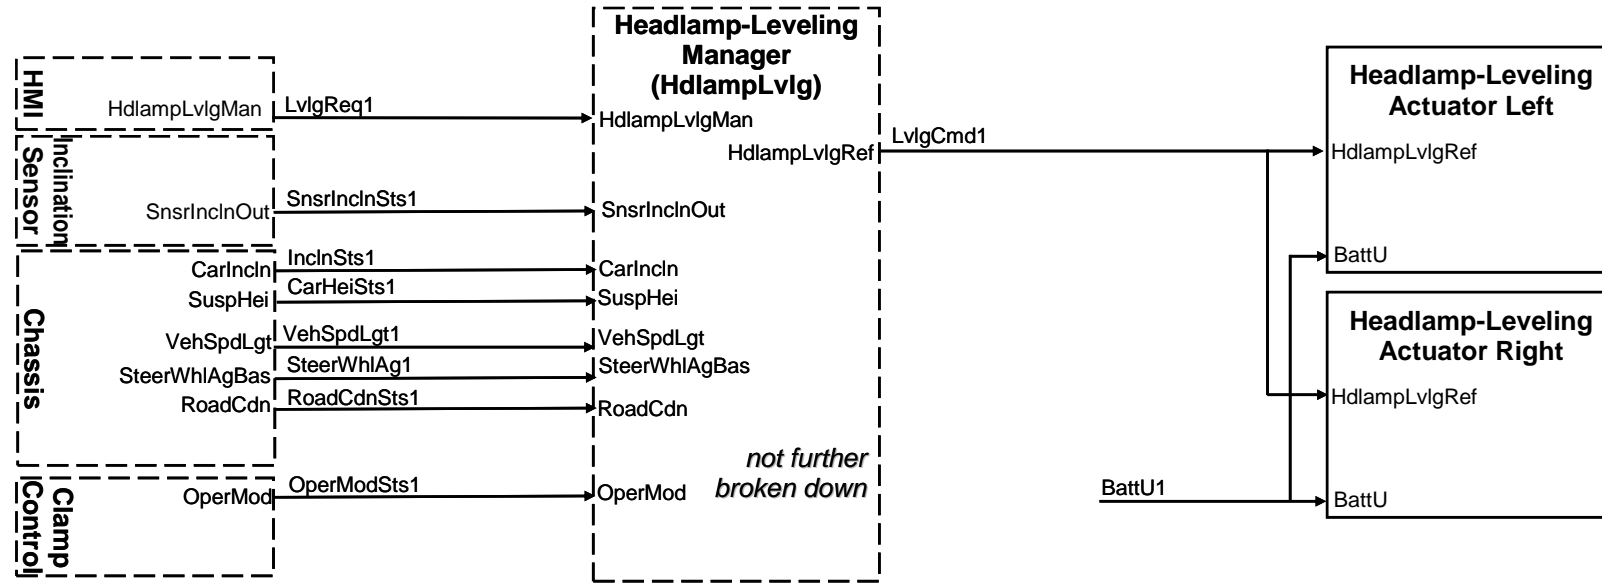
HMI
HdlampLvlgMan

Inclination Sensor
SnsrInclnOut

Chassis
CarIncln
SuspHei
VehSpdLgt
SteerWhlAgBas
RoadCdn

Clamp Control
OperMod

LvlgReq1
SnsrInclnSts1
InclnSts1
CarHeiSts1
VehSpdLgt1
SteerWhlAg1
RoadCdnSts1
OperModSts1

Headlamp-Leveling Manager (HdlampLvlg)
HdlampLvlgMan
HdlampLvlgRef
SnsrInclnOut
CarIncln
SuspHei
VehSpdLgt
SteerWhlAgBas
RoadCdn
OperMod
not further broken down

LvlgCmd1
BattU1

Headlamp-Leveling Actuator Left
HdlampLvlgRef
BattU

Headlamp-Leveling Actuator Right
HdlampLvlgRef
BattU